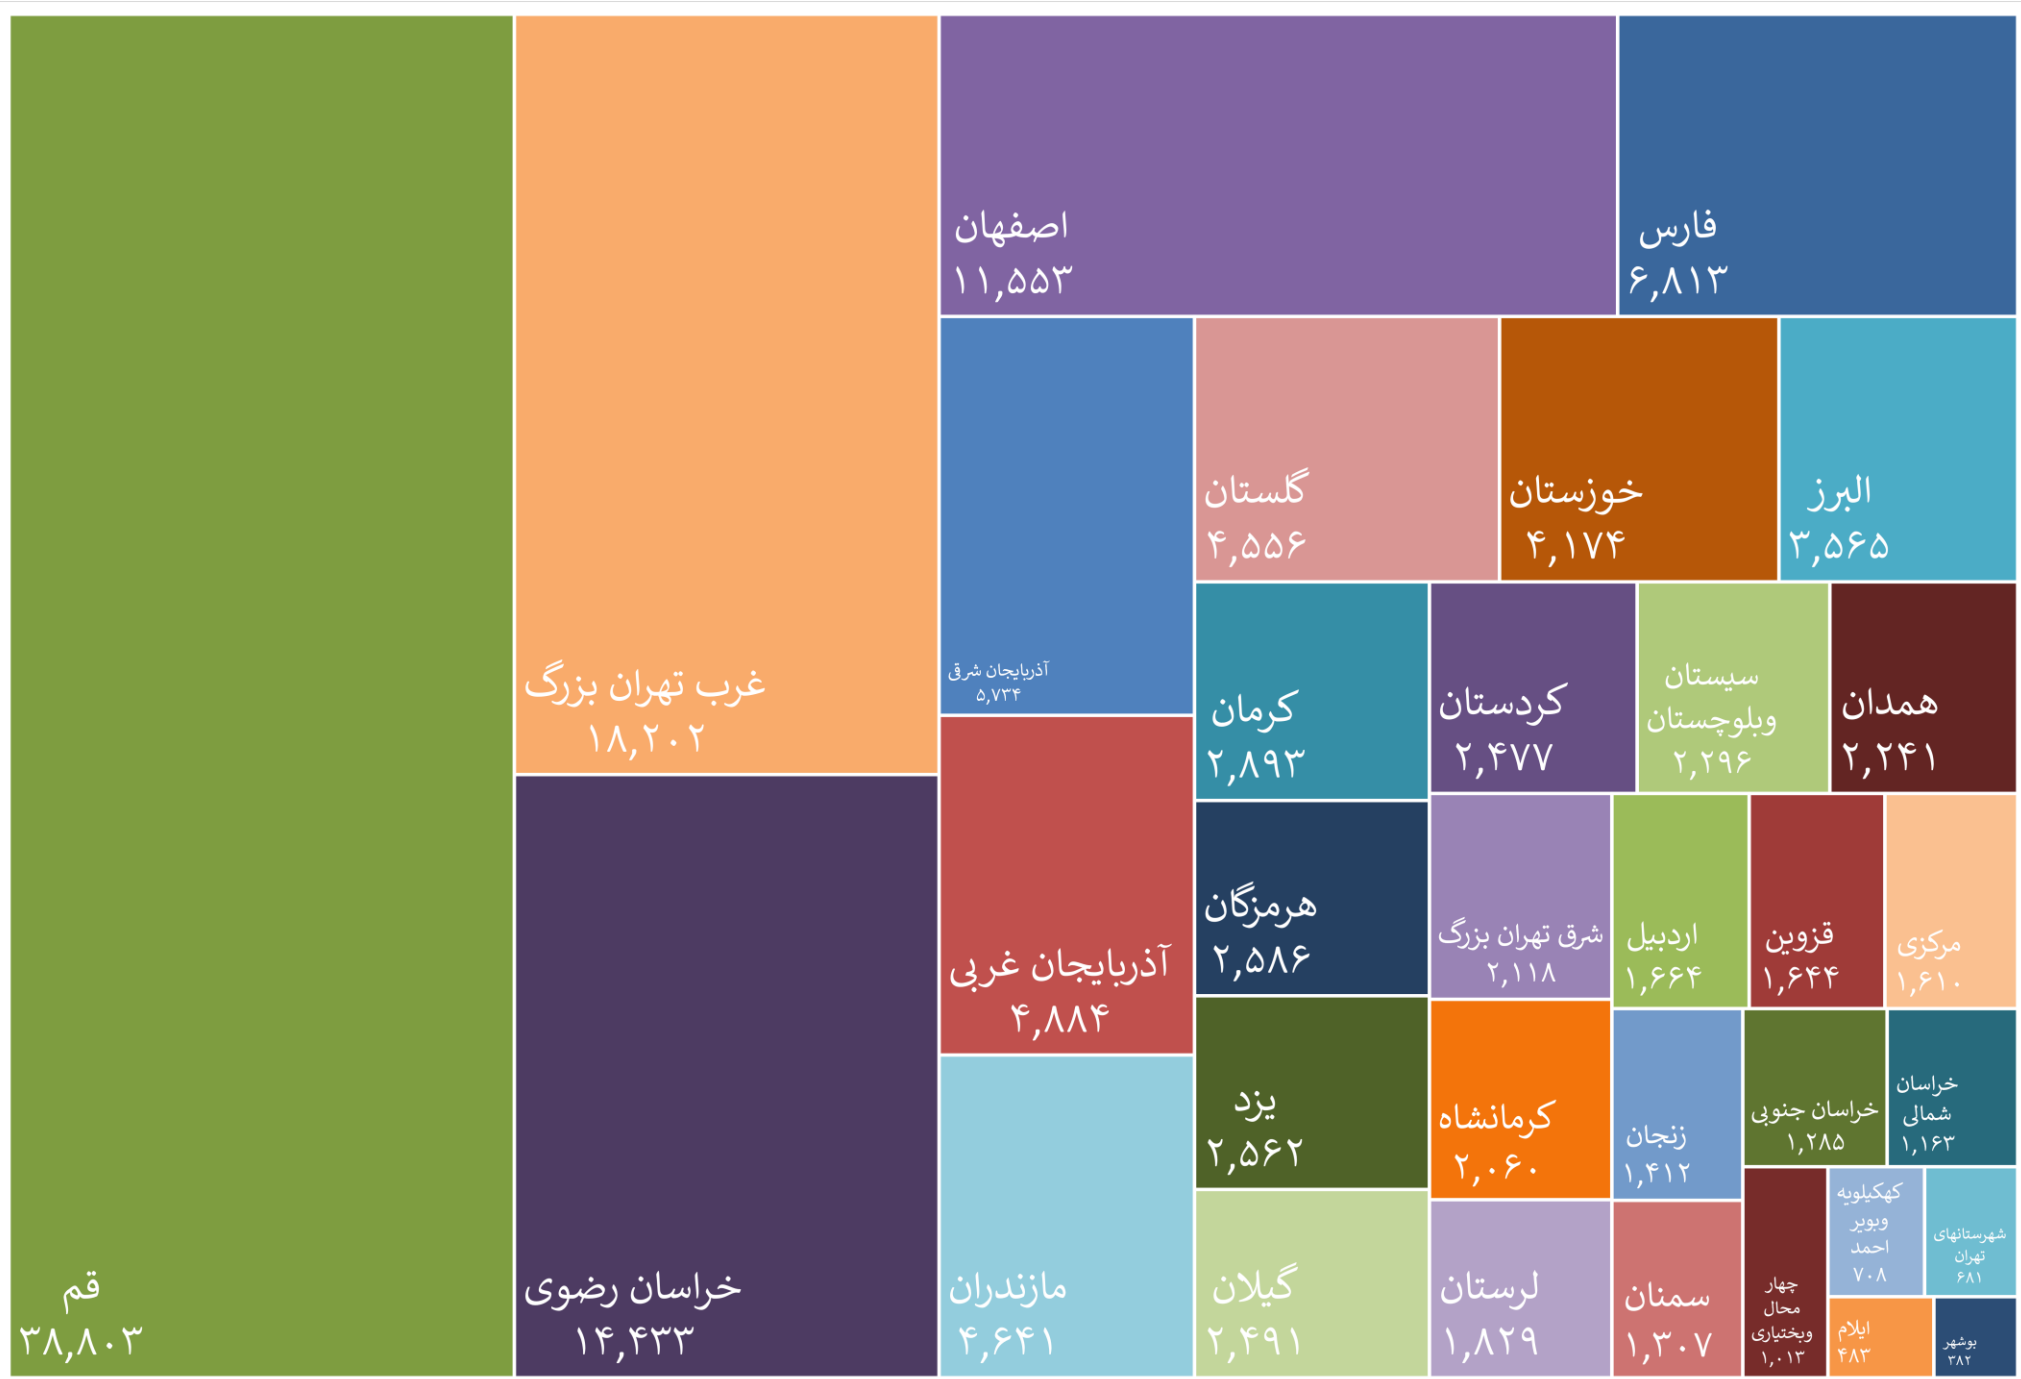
قم
۳۸,۸۰۳

غرب تهران بزرگ
۱۸,۲۰۲

خراسان رضوی
۱۴,۴۳۳

اصفهان
۱۱,۵۵۳

فارس
۶,۸۱۳

آذربایجان شرق
۵,۷۳۴

گلستان
۴,۵۵۶

خوزستان
۴,۱۷۴

البرز
۳,۵۶۵

آذربایجان غربی
۴,۸۸۴

مازندران
۴,۶۴۱

کرمان
۲,۸۹۳

کردستان
۲,۴۷۷

سیستان وبلوچستان
۲,۲۹۶

همدان
۲,۲۴۱

هرمزگان
۲,۵۸۶

شرق تهران بزرگ
۲,۱۱۸

اردبیل
۱,۶۶۴

قزوین
۱,۶۴۴

مرکزی
۱,۶۱۰

یزد
۲,۵۶۲

کرمانشاه
۲,۰۶۰

زنجان
۱,۴۱۲

خراسان جنوبی
۱,۲۸۵

خراسان شمالی
۱,۱۶۳

گیلان
۲,۴۹۱

لرستان
۱,۸۲۹

سمنان
۱,۳۰۷

چهار محال وبختیاری
۱,۰۱۳

کهکیلویه وبویر احمد
۷۰۸

شهرستانهای تهران
۶۸۱

ایلام
۴۸۳

بوشهر
۳۸۲